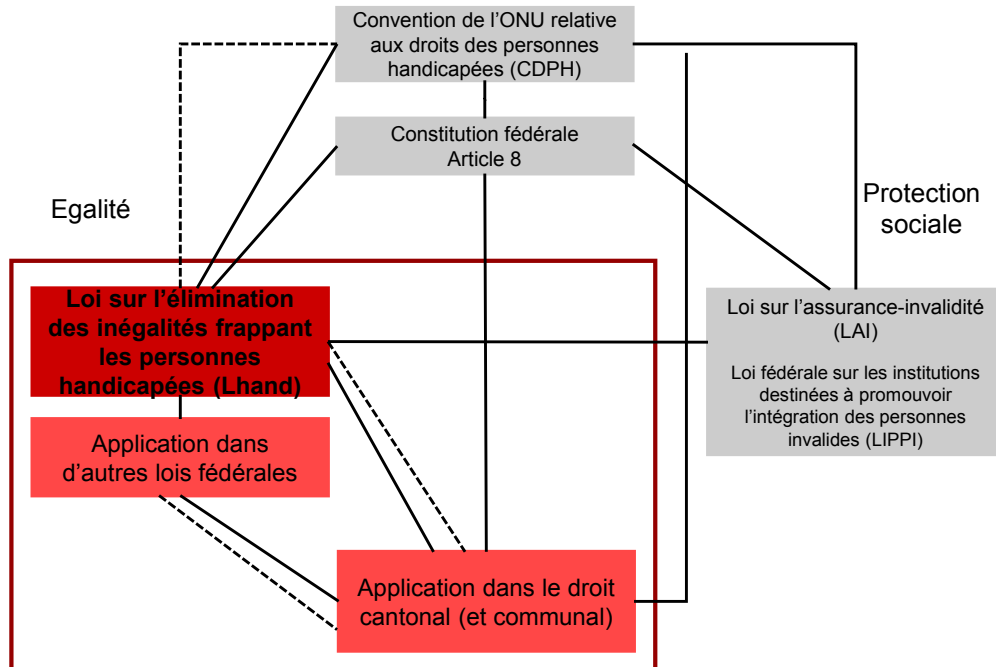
Convention de l’ONU relative aux droits des personnes handicapées (CDPH)

Constitution fédérale
Article 8

Egalité

Protection sociale

Loi sur l’élimination des inégalités frappant les personnes handicapées (Lhand)

Application dans d’autres lois fédérales

Loi sur l’assurance-invalidité (LAI)

Loi fédérale sur les institutions destinées à promouvoir l’intégration des personnes invalides (LIPPI)

Application dans le droit cantonal (et communal)